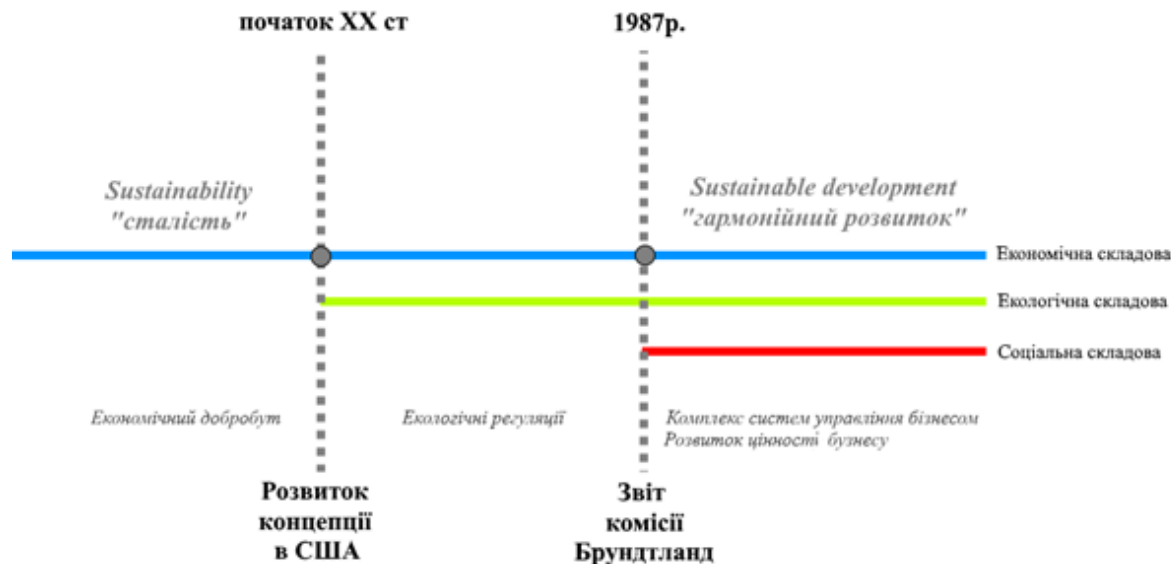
початок XX ст

1987р.

Sustainability "сталість"

Sustainable development "гармонійний розвиток"

Економічна складова

Екологічна складова

Соціальна складова

Економічний добробут

Екологічні регуляції

Комплекс систем управління бізнесом
Розвиток цінності бузнесу

Розвиток концепції в США

Звіт комісії Брундтланд